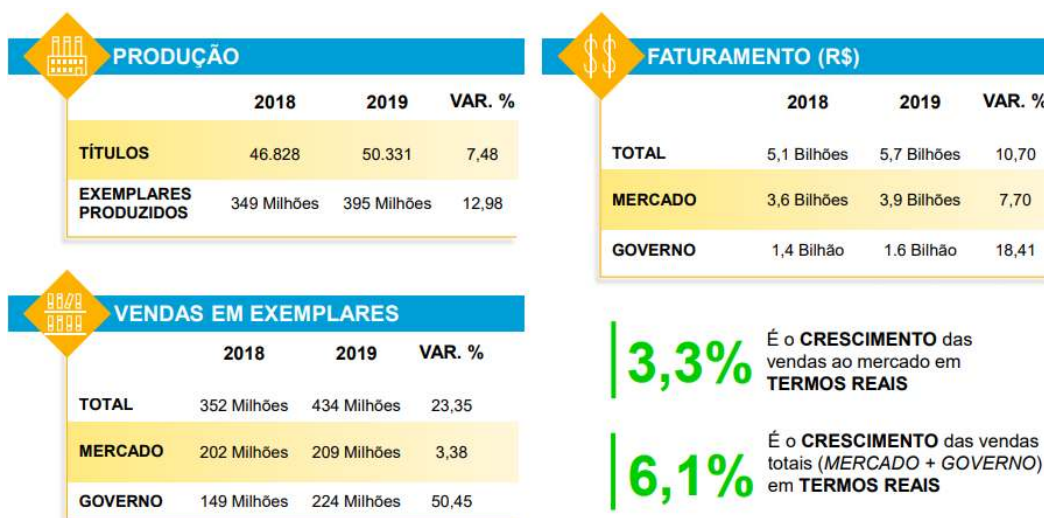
PRODUÇÃO

| | 2018 | 2019 | VAR. % |
|---|---|---|---|
| TÍTULOS | 46.828 | 50.331 | 7,48 |
| EXEMPLARES PRODUZIDOS | 349 Milhões | 395 Milhões | 12,98 |

FATURAMENTO (R$)

| | 2018 | 2019 | VAR. % |
|---|---|---|---|
| TOTAL | 5,1 Bilhões | 5,7 Bilhões | 10,70 |
| MERCADO | 3,6 Bilhões | 3,9 Bilhões | 7,70 |
| GOVERNO | 1,4 Bilhão | 1.6 Bilhão | 18,41 |

VENDAS EM EXEMPLARES

| | 2018 | 2019 | VAR. % |
|---|---|---|---|
| TOTAL | 352 Milhões | 434 Milhões | 23,35 |
| MERCADO | 202 Milhões | 209 Milhões | 3,38 |
| GOVERNO | 149 Milhões | 224 Milhões | 50,45 |

3,3% É o CRESCIMENTO das vendas ao mercado em TERMOS REAIS

6,1% É o CRESCIMENTO das vendas totais (MERCADO + GOVERNO) em TERMOS REAIS